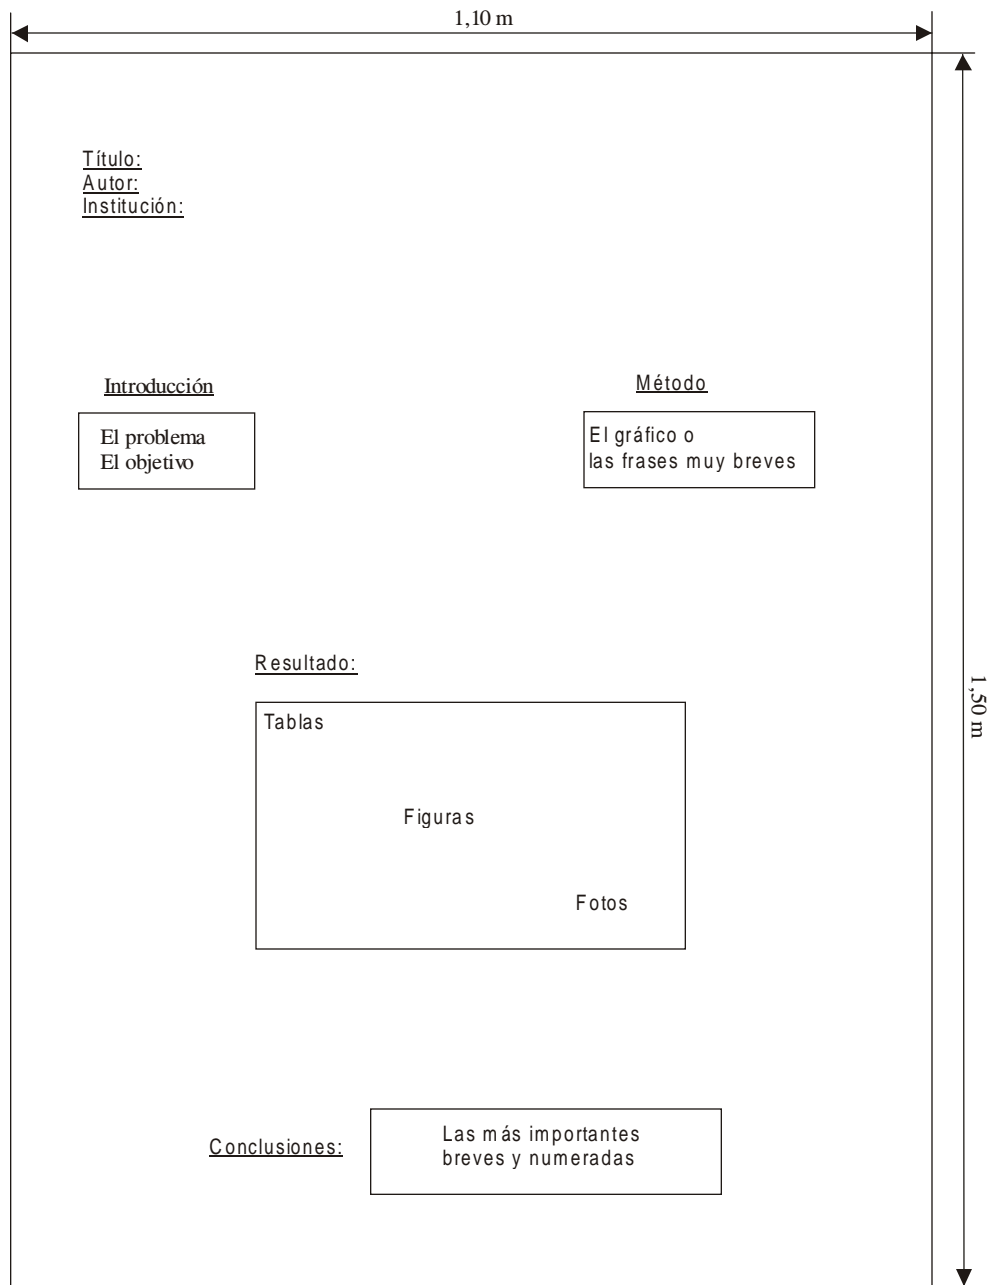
1,10 m

Título:
Autor:
Institución:

Introducción

El problema
El objetivo

Método

El gráfico o
las frases muy breves

Resultado:

Tablas

Figuras

Fotos

Conclusiones:

Las más importantes
breves y numeradas

1,50 m